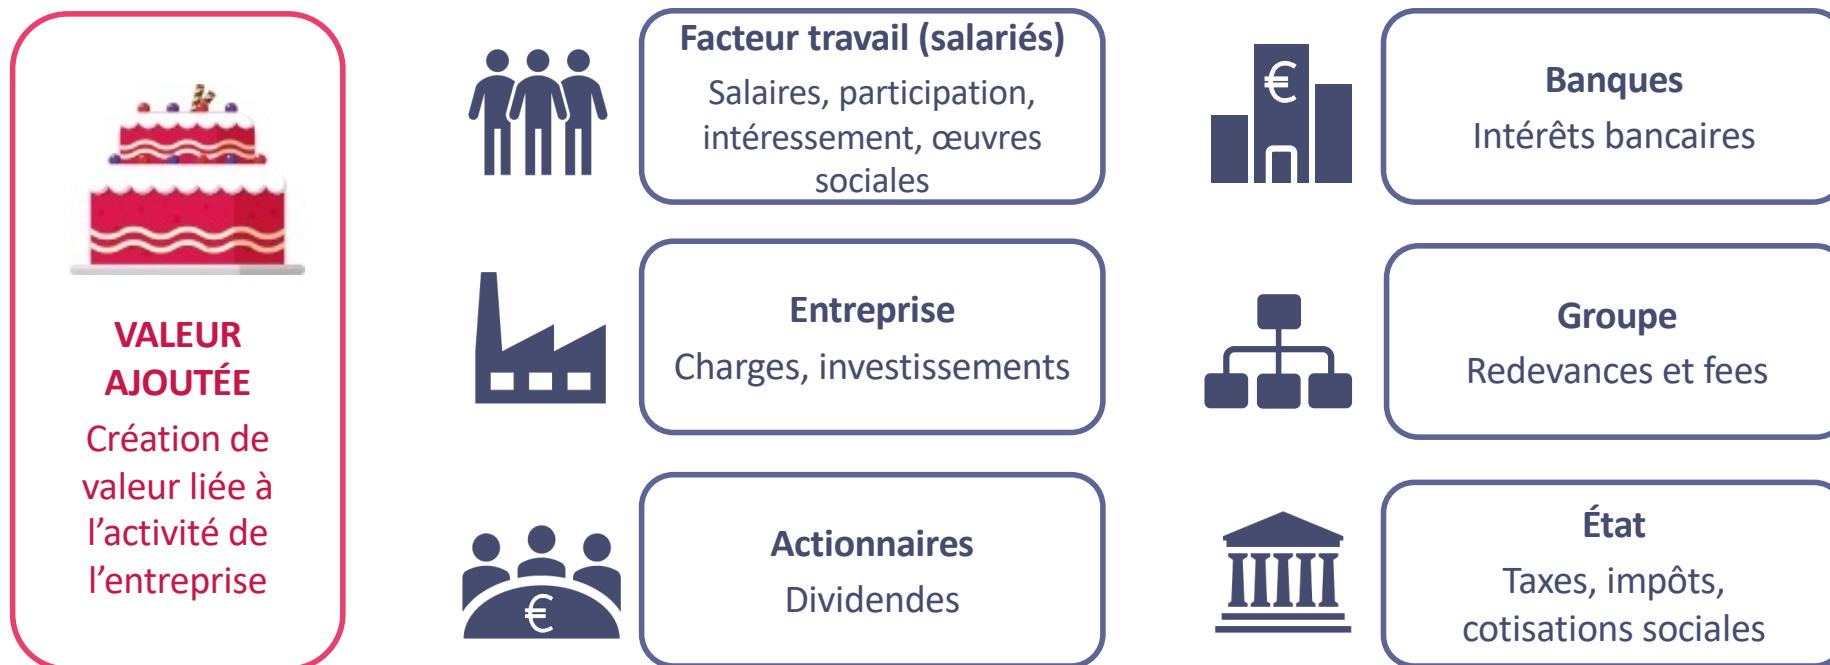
VALEUR AJOUTÉE

Création de valeur liée à l'activité de l'entreprise

Facteur travail (salariés)

Salaires, participation, intéressement, œuvres sociales

Entreprise

Charges, investissements

Actionnaires

Dividendes

€

€

Banques

Intérêts bancaires

Groupe

Redevances et fees

État

Taxes, impôts, cotisations sociales